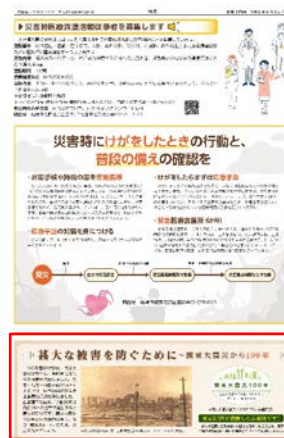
▶災害時救護活動従事者を募集します

災害時にけがをしたときの行動と、普段の備えの確認を

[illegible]

応急手当の知識を身につける

けがをしたらまずは応急手当

緊急医療救護所 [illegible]

発災

甚大な被害を防ぐために ~関東大震災から100年

100年